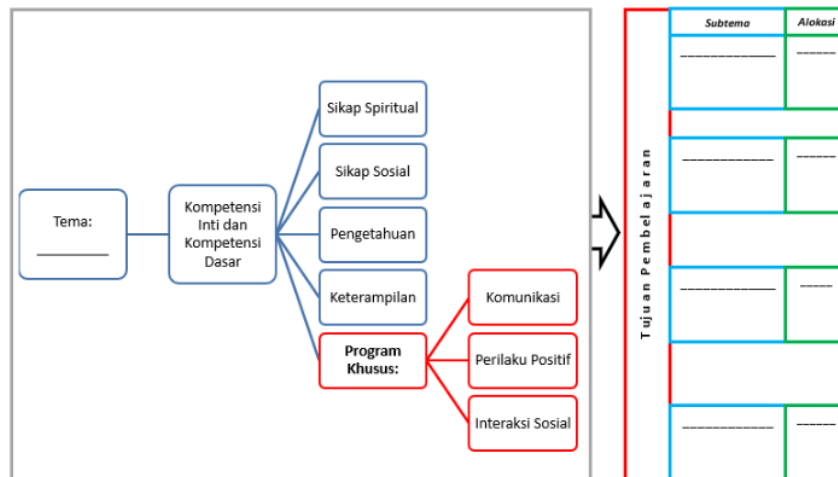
Tema:
_________

Kompetensi Inti dan Kompetensi Dasar

Sikap Spiritual

Sikap Sosial

Pengetahuan

Keterampilan

Program Khusus:

Komunikasi

Perilaku Positif

Interaksi Sosial

Tujuan Pembelajaran

| Subtema | Alokasi |
|---|---|
| ___________ | _____ |
| ___________ | _____ |
| ___________ | ____ |
| ___________ | _____ |